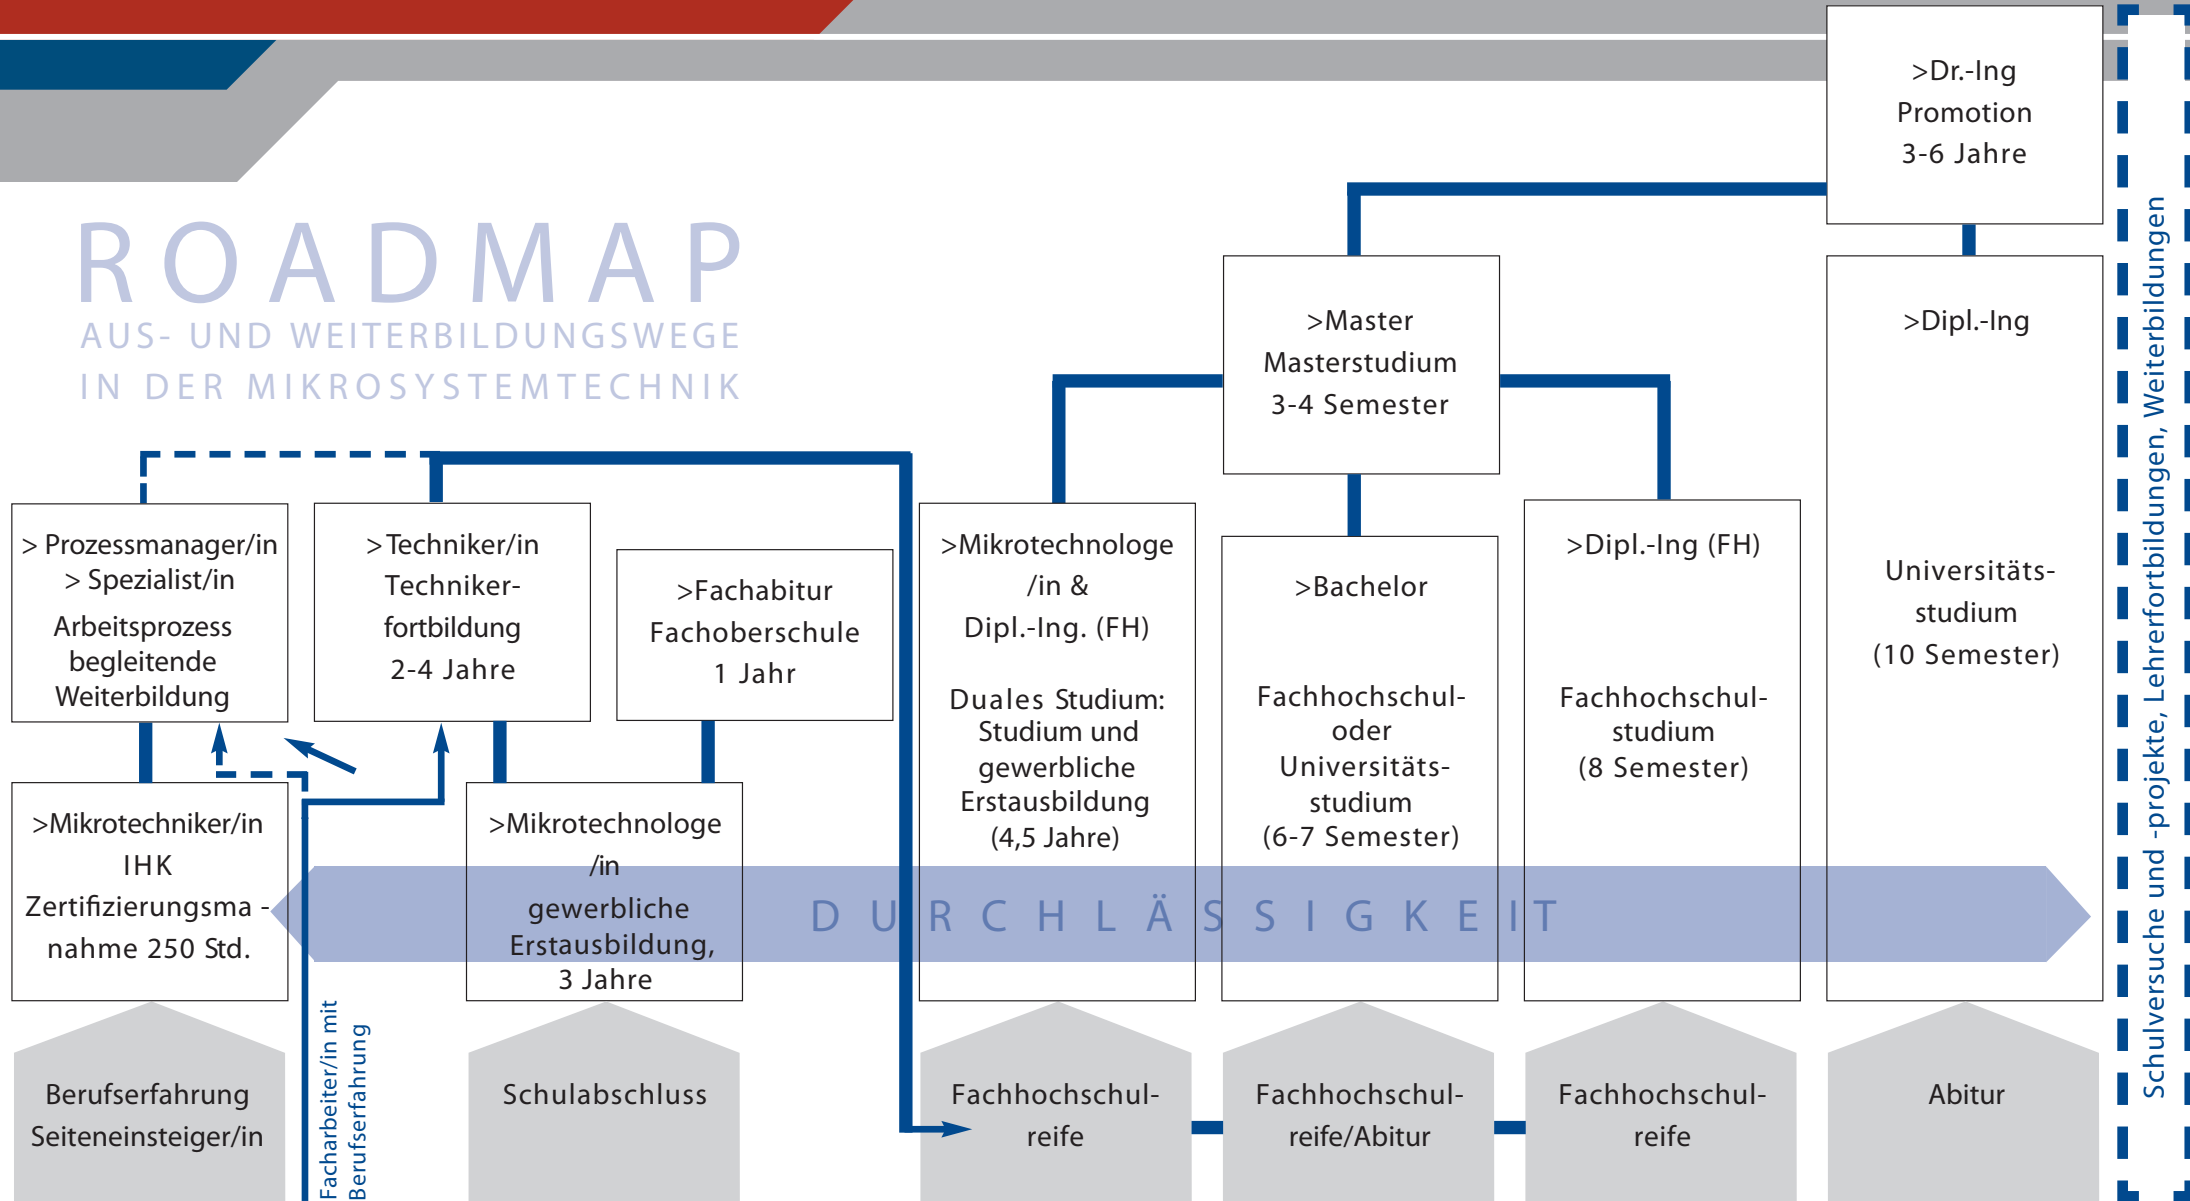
ROADMAP
AUS- UND WEITERBILDUNGSWEGE IN DER MIKROSYSTEMTECHNIK

>Dr.-Ing
Promotion
3-6 Jahre

>Master
Masterstudium
3-4 Semester

>Dipl.-Ing

Universitätsstudium
(10 Semester)

> Prozessmanager/in
> Spezialist/in
Arbeitsprozess begleitende Weiterbildung

>Techniker/in
Technikerfortbildung
2-4 Jahre

>Fachabitur
Fachoberschule
1 Jahr

>Mikrotechnologe /in &
Dipl.-Ing. (FH)
Duales Studium: Studium und gewerbliche Erstausbildung (4,5 Jahre)

>Bachelor
Fachhochschul- oder Universitätsstudium
(6-7 Semester)

>Dipl.-Ing (FH)
Fachhochschulstudium
(8 Semester)

>Mikrotechniker/in
IHK
Zertifizierungsma - nahme 250 Std.

>Mikrotechnologe /in
gewerbliche Erstausbildung, 3 Jahre

DURCHLÄSSIGKEIT

Berufserfahrung Seiteneinsteiger/in

Facharbeiter/in mit Berufserfahrung

Schulabschluss

Fachhochschulreife

Fachhochschulreife/Abitur

Fachhochschulreife

Abitur

Schulversuche und -projekte, Lehrerfortbildungen, Weiterbildungen